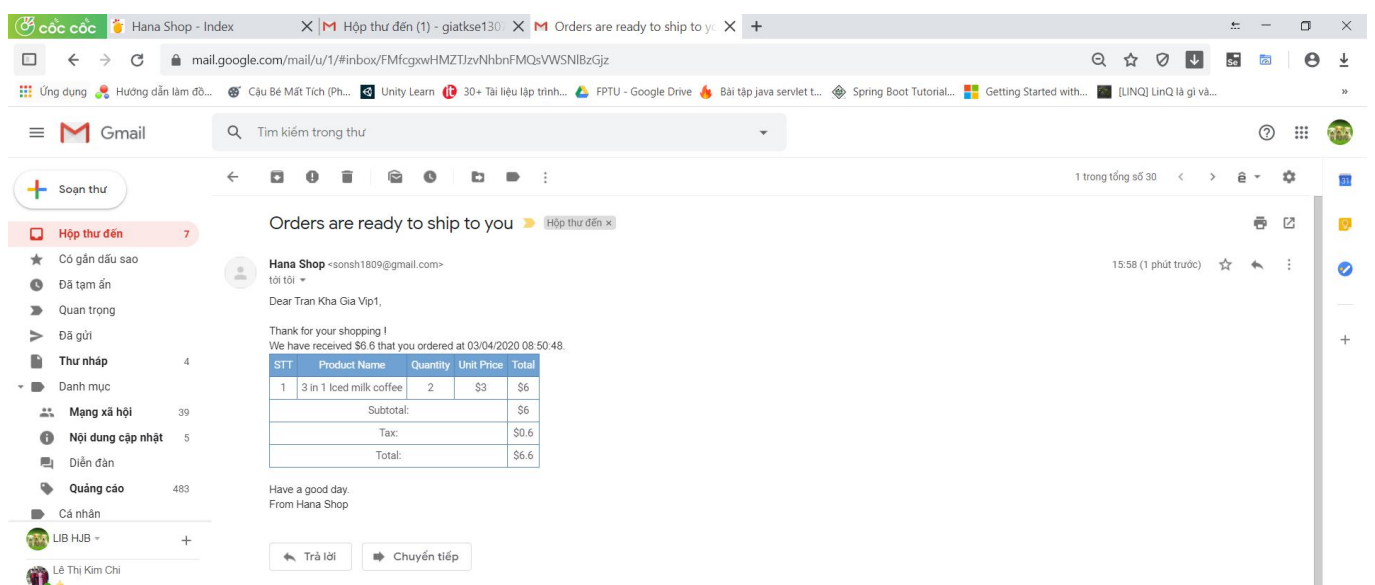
cốc cốc | Hana Shop - Index | Hộp thư đến (1) - giatkse130 | Orders are ready to ship to yo | +

mail.google.com/mail/u/1/#inbox/FMfcgxwHMZTJzvNhbnFMQsVWSNlBzGjz

Ứng dụng | Hướng dẫn làm đồ... | Cậu Bé Mất Tích (Ph... | Unity Learn | 30+ Tài liệu lập trình... | FPTU - Google Drive | Bài tập java servlet t... | Spring Boot Tutorial... | Getting Started with... | [LINQ] LinQ là gì và... | »

Gmail | Tìm kiếm trong thư

Soạn thư
Hộp thư đến 7
Có gắn dấu sao
Đã tạm ẩn
Quan trọng
Đã gửi
Thư nháp 4
Danh mục
Mạng xã hội 39
Nội dung cập nhật 5
Diễn đàn
Quảng cáo 483
Cá nhân
LIB HJB
Lê Thị Kim Chi

1 trong tổng số 30

Orders are ready to ship to you | Hộp thư đến ×

Hana Shop <sonsh1809@gmail.com>
tới tôi
15:58 (1 phút trước)

Dear Tran Kha Gia Vip1,

Thank for your shopping !
We have received $6.6 that you ordered at 03/04/2020 08:50:48.

| STT | Product Name | Quantity | Unit Price | Total |
|---|---|---|---|---|
| 1 | 3 in 1 Iced milk coffee | 2 | $3 | $6 |
| Subtotal: | | | | $6 |
| Tax: | | | | $0.6 |
| Total: | | | | $6.6 |

Have a good day.
From Hana Shop

Trả lời | Chuyển tiếp